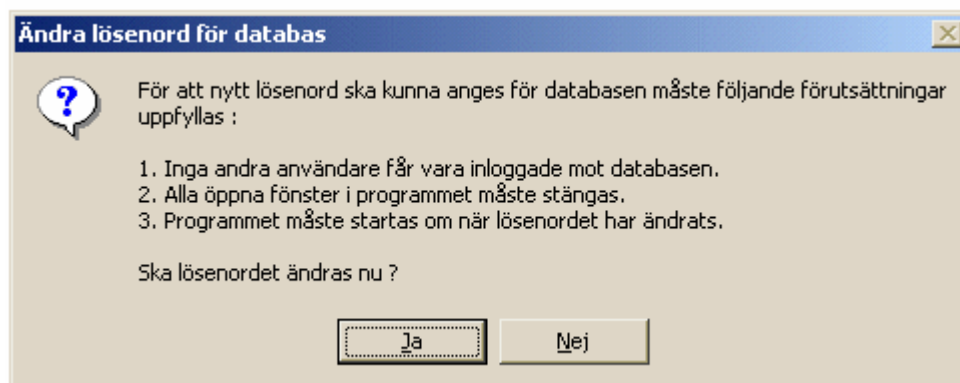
Ändra lösenord för databas

För att nytt lösenord ska kunna anges för databasen måste följande förutsättningar uppfyllas :

1. Inga andra användare får vara inloggade mot databasen.
2. Alla öppna fönster i programmet måste stängas.
3. Programmet måste startas om när lösenordet har ändrats.

Ska lösenordet ändras nu ?

Ja

Nej